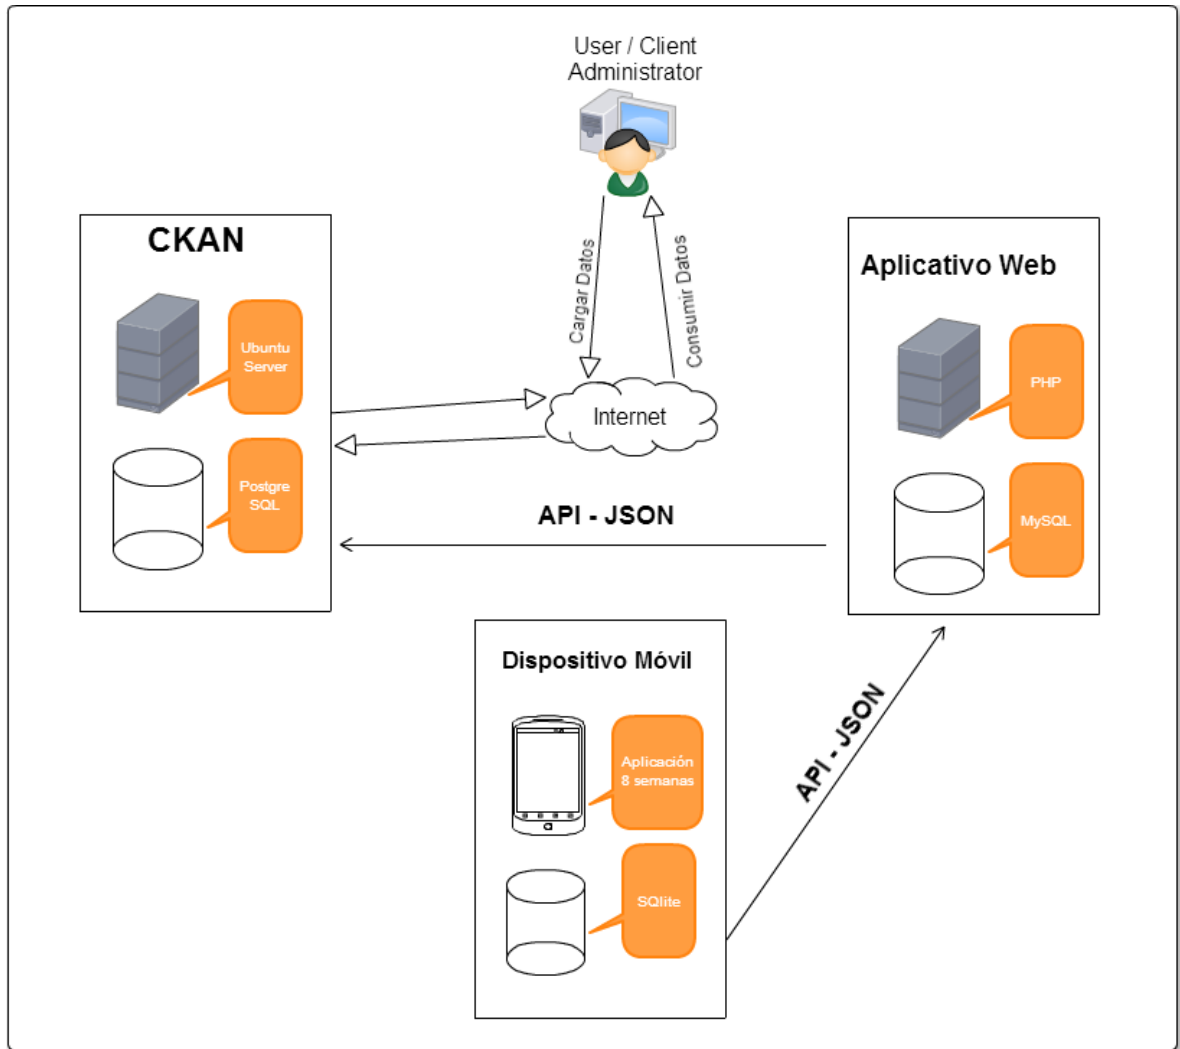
User / Client
Administrator

Cargar Datos

Consumir Datos

CKAN

Ubuntu Server

Postgre SQL

Internet

Aplicativo Web

PHP

MySQL

API - JSON

Dispositivo Móvil

Aplicación 8 semanas

SQlite

API - JSON